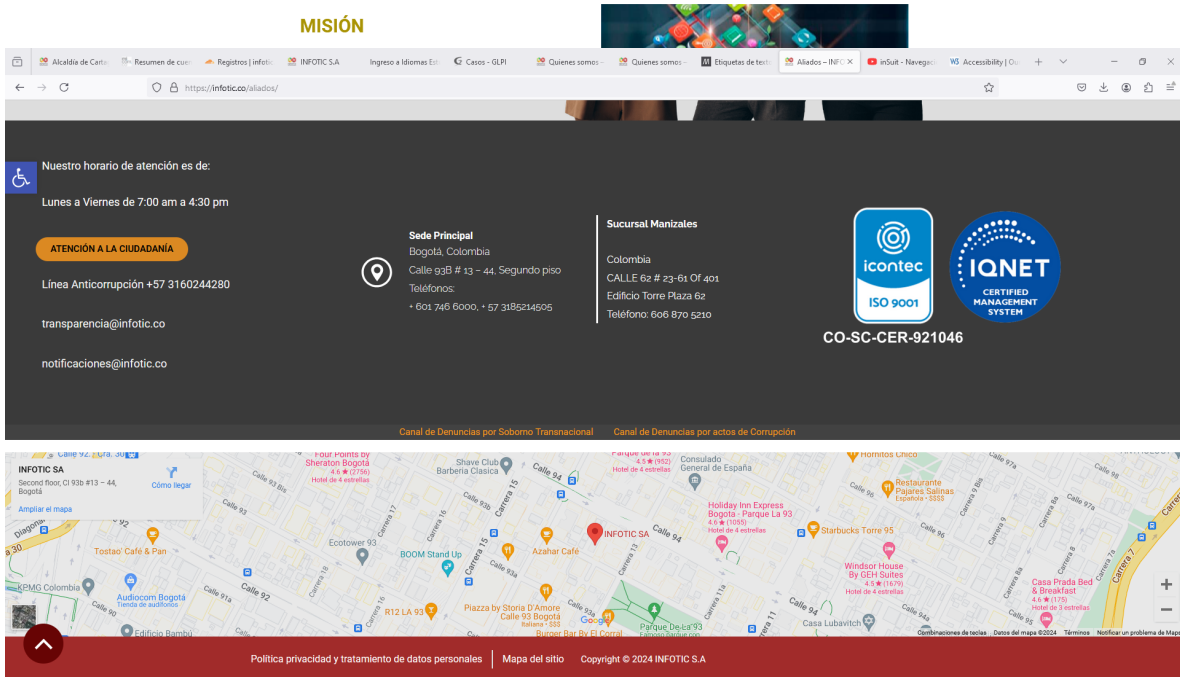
MISIÓN

Alcaldía de Carta | Resumen de cue | Registros | infotic | INFOTIC S.A | Ingreso a Idiomas Es | Casos - GLPI | Quienes somos - | Quienes somos - | Etiquetas de text | Aliados – INFO | inSuit - Navega | Accessibility | O

https://infotic.co/aliados/

Nuestro horario de atención es de:

Lunes a Viernes de 7:00 am a 4:30 pm

ATENCIÓN A LA CIUDADANÍA

Línea Anticorrupción +57 3160244280

transparencia@infotic.co

notificaciones@infotic.co

Sede Principal
Bogotá, Colombia
Calle 93B # 13 – 44, Segundo piso
Teléfonos:
+ 601 746 6000, + 57 3185214505

Sucursal Manizales

Colombia
CALLE 62 # 23-61 Of 401
Edificio Torre Plaza 62
Teléfono: 606 870 5210

icontec
ISO 9001

IQNET
CERTIFIED MANAGEMENT SYSTEM

CO-SC-CER-921046

Canal de Denuncias por Soborno Transnacional   Canal de Denuncias por actos de Corrupción

INFOTIC SA
Second floor, Cl 93b #13 – 44, Bogotá
Cómo llegar
Ampliar el mapa

Four Points by Sheraton Bogotá
Shave Club Barberia Clasica
Calle 94
Consulado General de España
Hornitos Chico
Restaurante Pajares Salinas
Holiday Inn Express Bogota - Parque La 93
INFOTIC SA
Starbucks Torre 95
Ecotower 93
BOOM Stand Up
Azahar Café
Tostao' Café & Pan
KPMG Colombia
Audiocom Bogotá
Windsor House By GEH Suites
Casa Prada Bed & Breakfast
R12 LA 93
Piazza by Storia D'Amore Calle 93 Bogotá
Parque De La 93
Burger Bar By El Corral
Casa Lubavitch
Edificio Bambú
Calle 92
Calle 94
Combinaciones de teclas   Datos del mapa ©2024   Términos   Notificar un problema de Maps

Política privacidad y tratamiento de datos personales | Mapa del sitio | Copyright © 2024 INFOTIC S.A